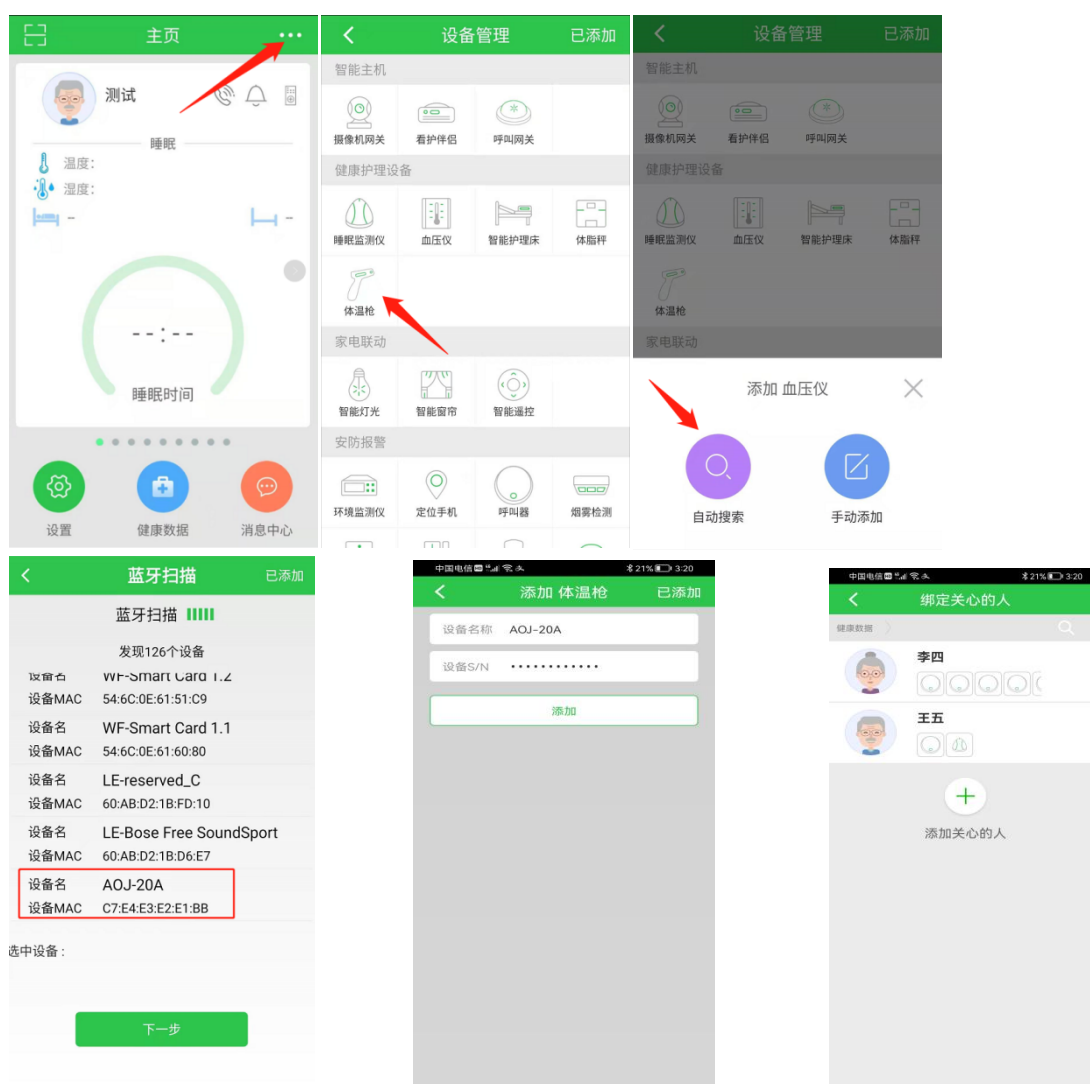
主页

测试

睡眠

温度:

湿度:

-

-

--:--

睡眠时间

设置

健康数据

消息中心

设备管理

已添加

智能主机

摄像机网关

看护伴侣

呼叫网关

健康护理设备

睡眠监测仪

血压仪

智能护理床

体脂秤

体温枪

家电联动

智能灯光

智能窗帘

智能遥控

安防报警

环境监测仪

定位手机

呼叫器

烟雾检测

设备管理

已添加

智能主机

摄像机网关

看护伴侣

呼叫网关

健康护理设备

睡眠监测仪

血压仪

智能护理床

体脂秤

体温枪

家电联动

添加 血压仪

自动搜索

手动添加

蓝牙扫描

已添加

蓝牙扫描

发现126个设备

设备名 WF-Smart Card 1.2
设备MAC 54:6C:0E:61:51:C9

设备名 WF-Smart Card 1.1
设备MAC 54:6C:0E:61:60:80

设备名 LE-reserved_C
设备MAC 60:AB:D2:1B:FD:10

设备名 LE-Bose Free SoundSport
设备MAC 60:AB:D2:1B:D6:E7

设备名 AOJ-20A
设备MAC C7:E4:E3:E2:E1:BB

选中设备:

下一步

中国电信 21% 3:20

添加 体温枪

已添加

设备名称 AOJ-20A

设备S/N •••••••••••••

添加

中国电信 21% 3:20

绑定关心的人

健康数据

李四

王五

添加关心的人